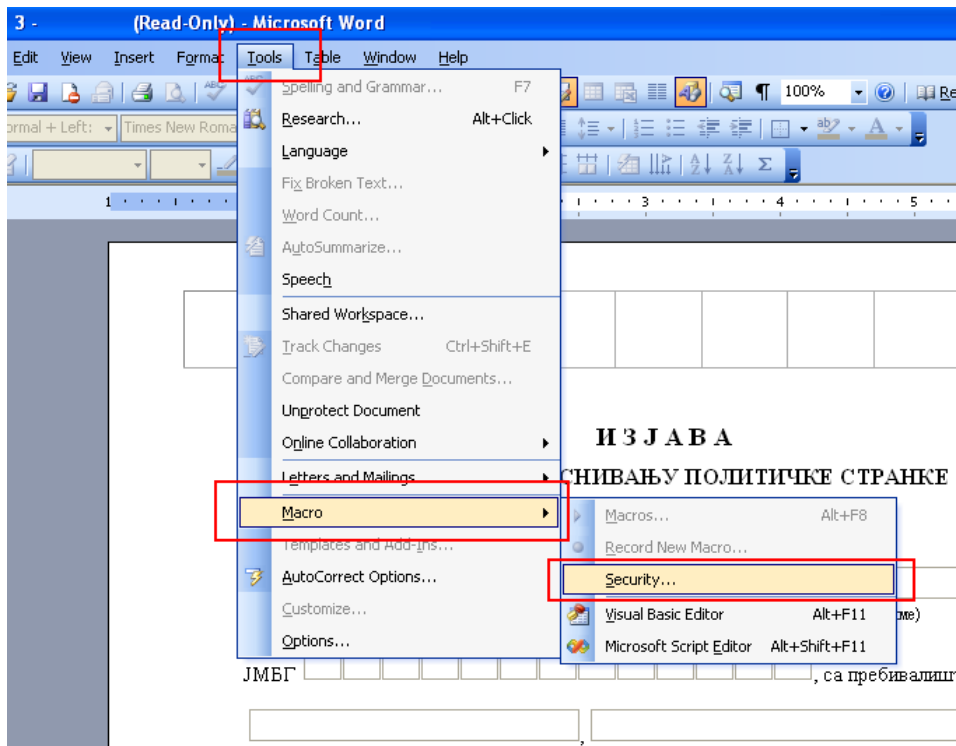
3 - (Read-Only) - Microsoft Word

Edit View Insert Format Tools Table Window Help

100%

ormal + Left: Times New Roma

Spelling and Grammar... F7
Research... Alt+Click
Language
Fix Broken Text...
Word Count...
AutoSummarize...
Speech
Shared Workspace...
Track Changes Ctrl+Shift+E
Compare and Merge Documents...
Unprotect Document
Online Collaboration
Letters and Mailings
Macro
Templates and Add-Ins...
AutoCorrect Options...
Customize...
Options...

Macros... Alt+F8
Record New Macro...
Security...
Visual Basic Editor Alt+F11
Microsoft Script Editor Alt+Shift+F11

И З Ј А В А

СНИВАЊУ ПОЛИТИЧКЕ СТРАНКЕ

ме)

ЈМБГ , са пребивалиш